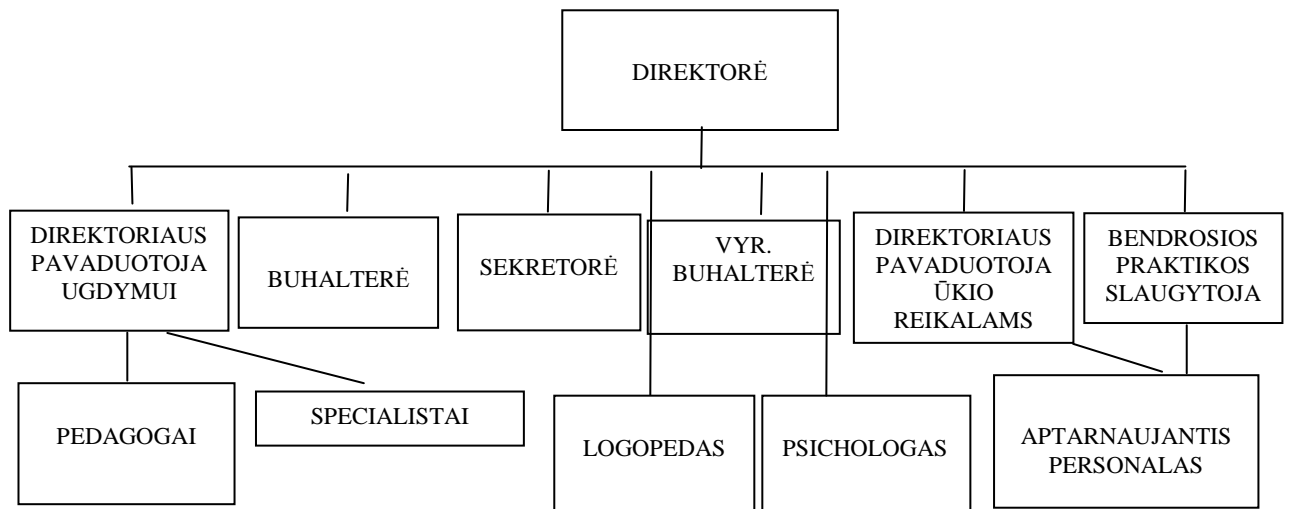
DIREKTORĖ

DIREKTORIAUS PAVADUOTOJA UGDYMUI

BUHALTERĖ

SEKRETORĖ

VYR. BUHALTERĖ

DIREKTORIAUS PAVADUOTOJA ŪKIO REIKALAMS

BENDROSIOS PRAKTIKOS SLAUGYTOJA

PEDAGOGAI

SPECIALISTAI

LOGOPEDAS

PSICHOLOGAS

APTARNAUJANTIS PERSONALAS